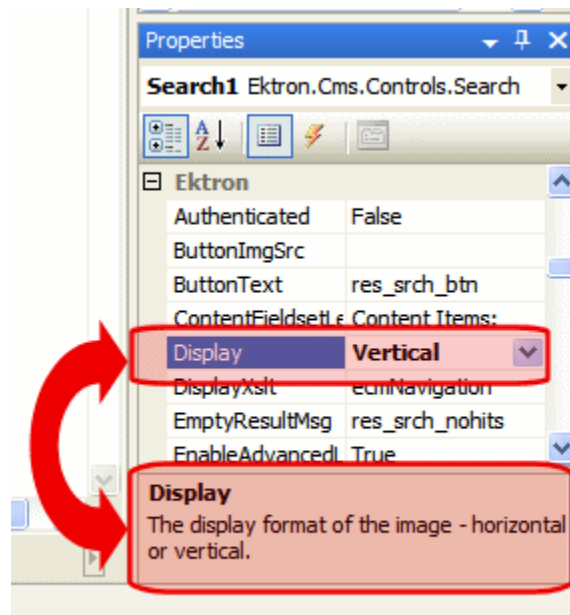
Properties

Search1 Ektron.Cms.Controls.Search

Ektron

| | |
|---|---|
| Authenticated | False |
| ButtonImgSrc | |
| ButtonText | res_srch_btn |
| ContentFieldsetL | Content Items: |
| Display | Vertical |
| DisplayXslt | ecmNavigation |
| EmptyResultMsg | res_srch_nohits |
| EnableAdvancedL | True |

Display
The display format of the image - horizontal or vertical.